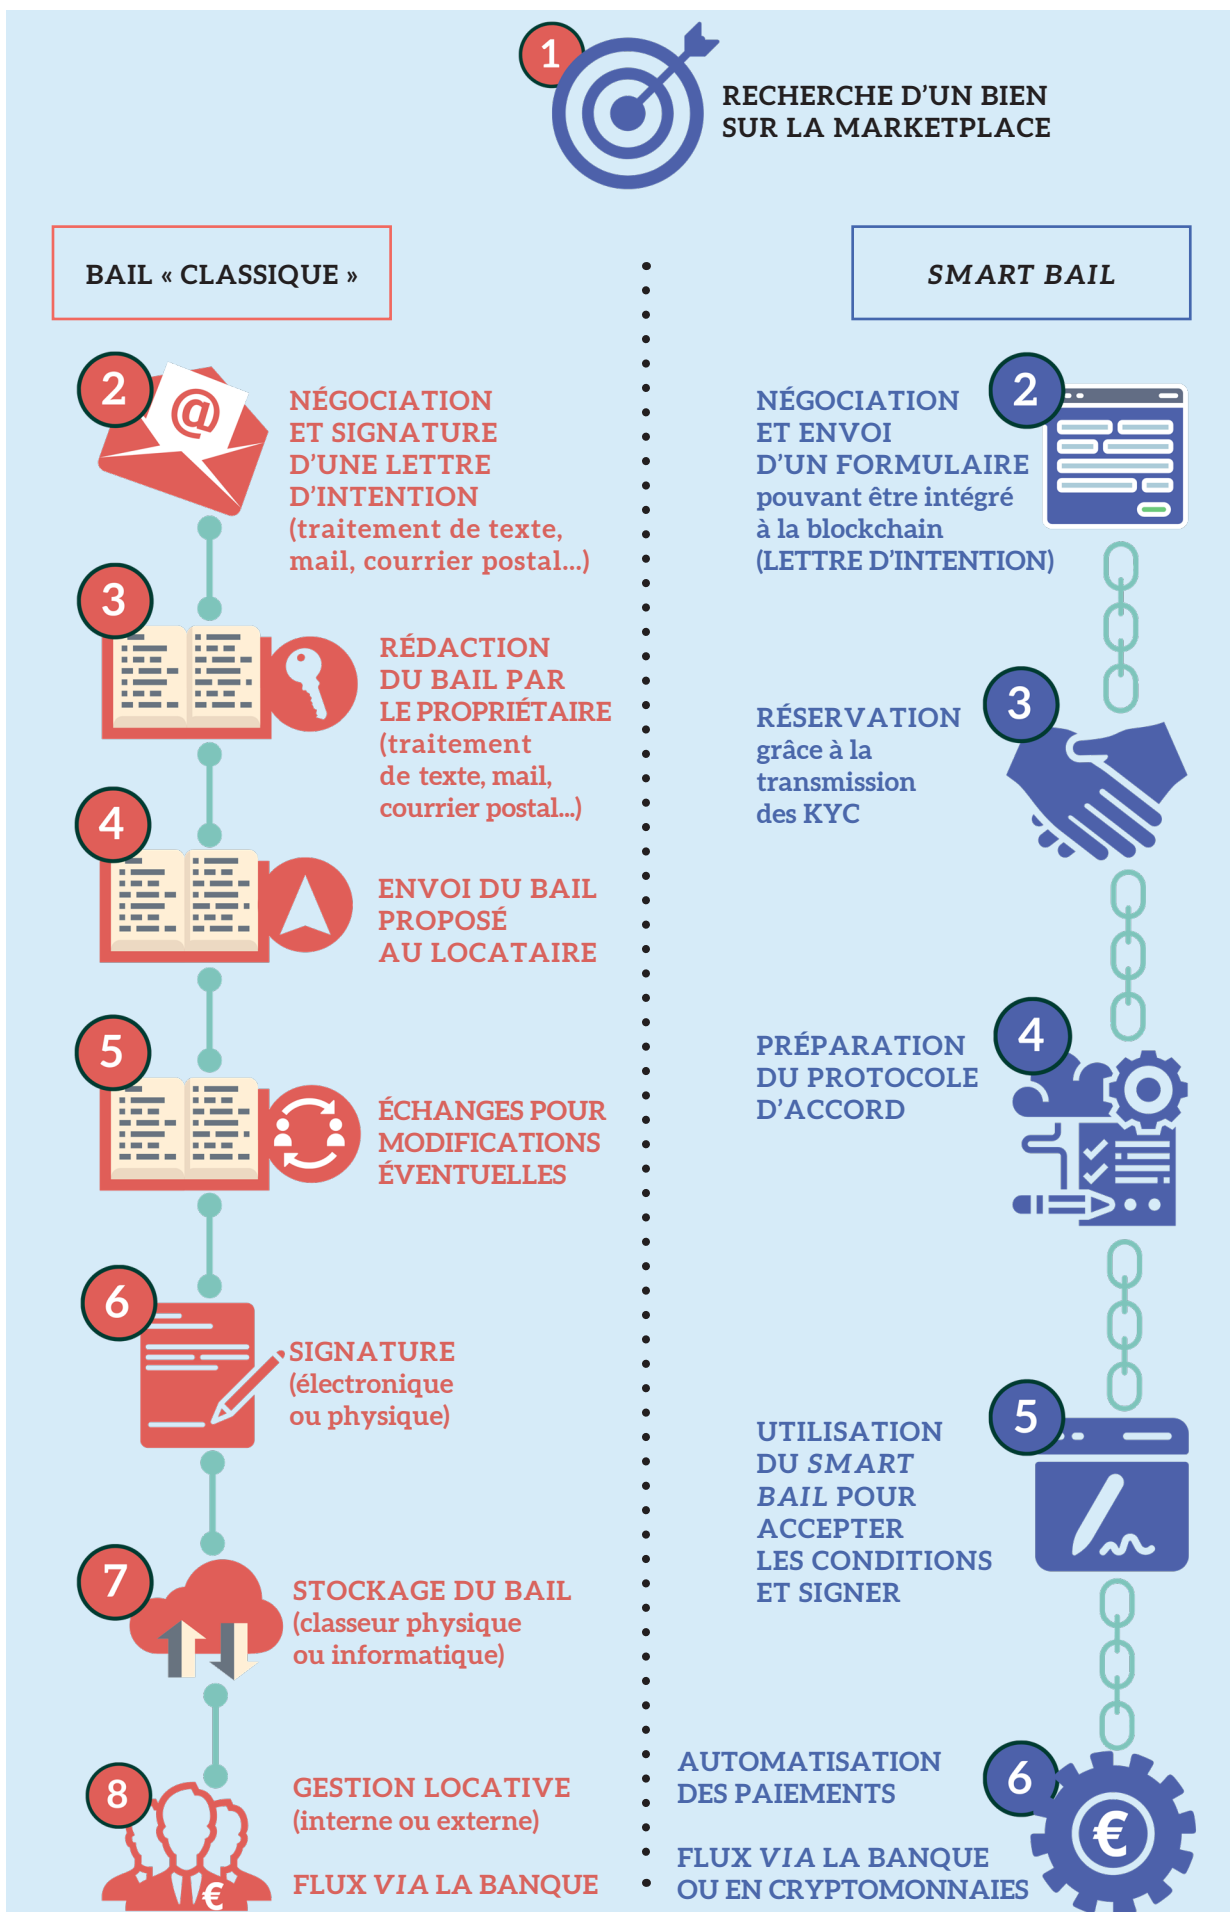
1

RECHERCHE D'UN BIEN SUR LA MARKETPLACE

BAIL « CLASSIQUE »

2

NÉGOCIATION ET SIGNATURE D'UNE LETTRE D'INTENTION (traitement de texte, mail, courrier postal...)

3

RÉDACTION DU BAIL PAR LE PROPRIÉTAIRE (traitement de texte, mail, courrier postal...)

4

ENVOI DU BAIL PROPOSÉ AU LOCATAIRE

5

ÉCHANGES POUR MODIFICATIONS ÉVENTUELLES

6

SIGNATURE (électronique ou physique)

7

STOCKAGE DU BAIL (classeur physique ou informatique)

8

GESTION LOCATIVE (interne ou externe)

FLUX VIA LA BANQUE

SMART BAIL

2

NÉGOCIATION ET ENVOI D'UN FORMULAIRE pouvant être intégré à la blockchain (LETTRE D'INTENTION)

3

RÉSERVATION grâce à la transmission des KYC

4

PRÉPARATION DU PROTOCOLE D'ACCORD

5

UTILISATION DU SMART BAIL POUR ACCEPTER LES CONDITIONS ET SIGNER

6

AUTOMATISATION DES PAIEMENTS

FLUX VIA LA BANQUE OU EN CRYPTOMONNAIES